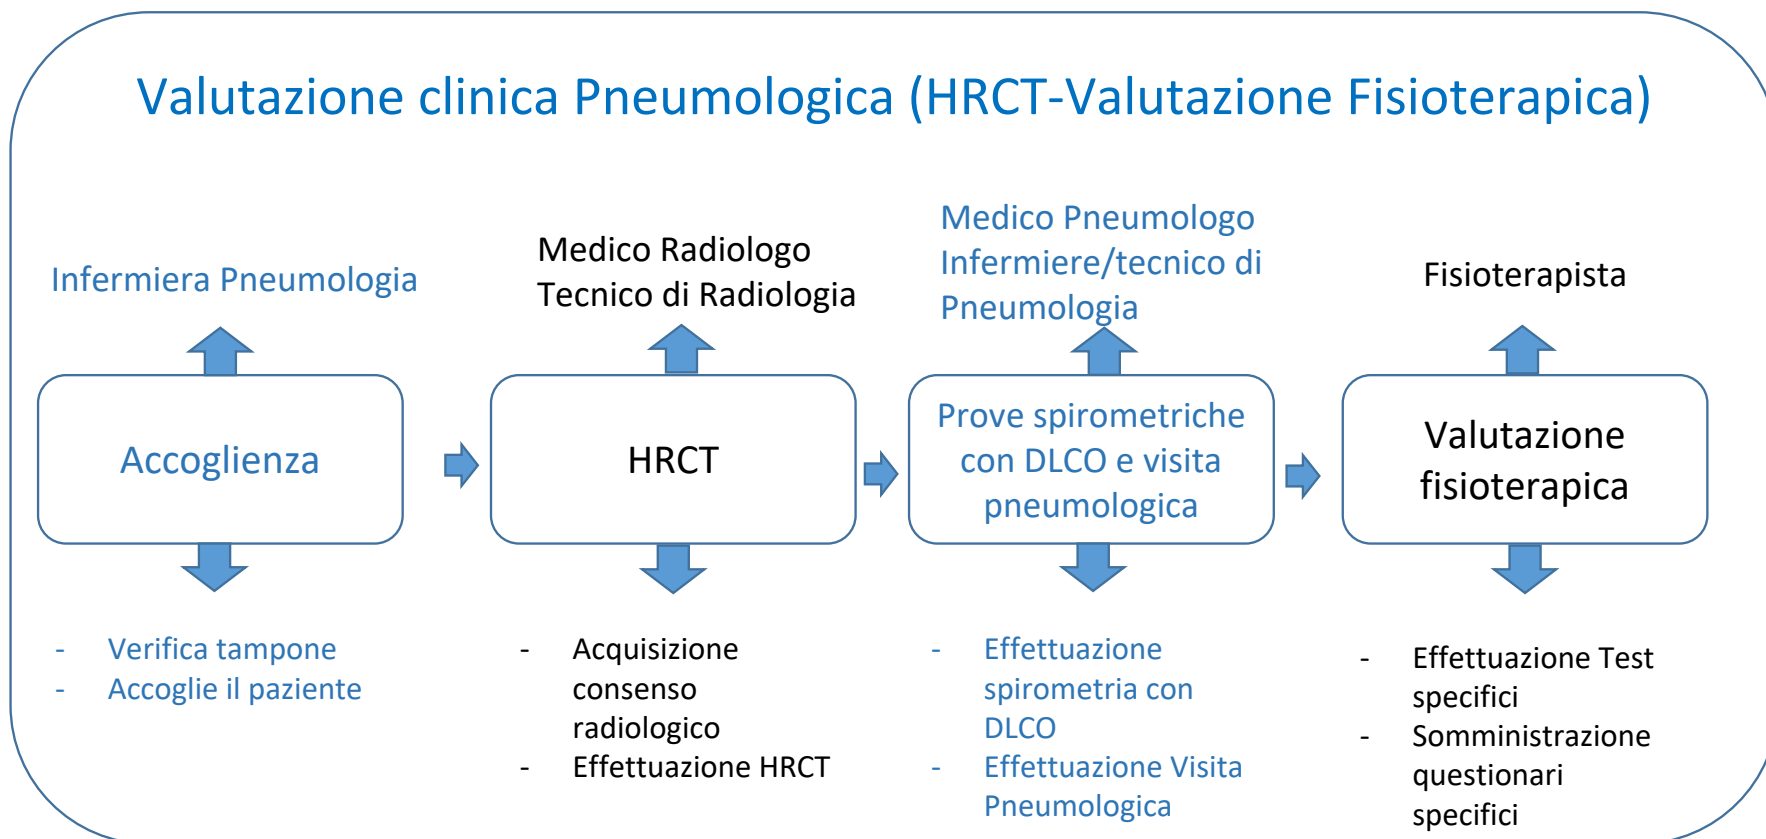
Valutazione clinica Pneumologica (HRCT-Valutazione Fisioterapica)

Infermiera Pneumologia

Accoglienza

- Verifica tampone
- Accoglie il paziente

Medico Radiologo
Tecnico di Radiologia

HRCT

- Acquisizione consenso radiologico
- Effettuazione HRCT

Medico Pneumologo
Infermiere/tecnico di Pneumologia

Prove spirometriche con DLCO e visita pneumologica

- Effettuazione spirometria con DLCO
- Effettuazione Visita Pneumologica

Fisioterapista

Valutazione fisioterapica

- Effettuazione Test specifici
- Somministrazione questionari specifici